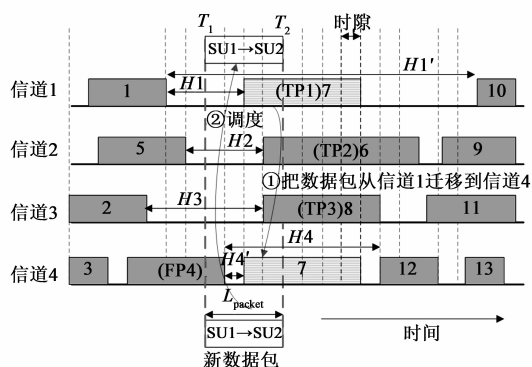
$T_1$ $T_2$ 时隙

SU1→SU2

$H1'$

信道1 1 $H1$ (TP1)7 10

②调度

信道2 5 $H2$ (TP2)6 9

①把数据包从信道1迁移到信道4

信道3 2 $H3$ (TP3)8 11

$H4$

信道4 3 (FP4) $H4'$ 7 12 13

$L_{\text{packet}}$

SU1→SU2

时间

新数据包